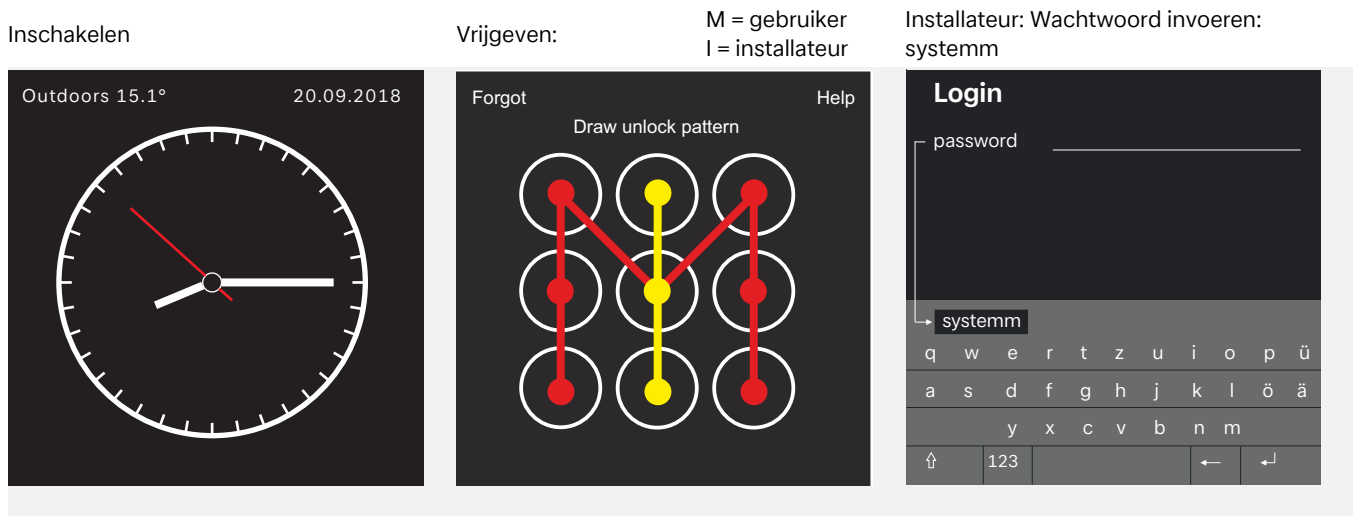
Inschakelen

Outdoors 15.1°

20.09.2018

Vrijgeven:

M = gebruiker
I = installateur

Forgot

Help

Draw unlock pattern

Installateur: Wachtwoord invoeren: systemm

Login

password

systemm

q w e r t z u i o p ü

a s d f g h j k l ö ä

y x c v b n m

⇧ 123 ← ↵